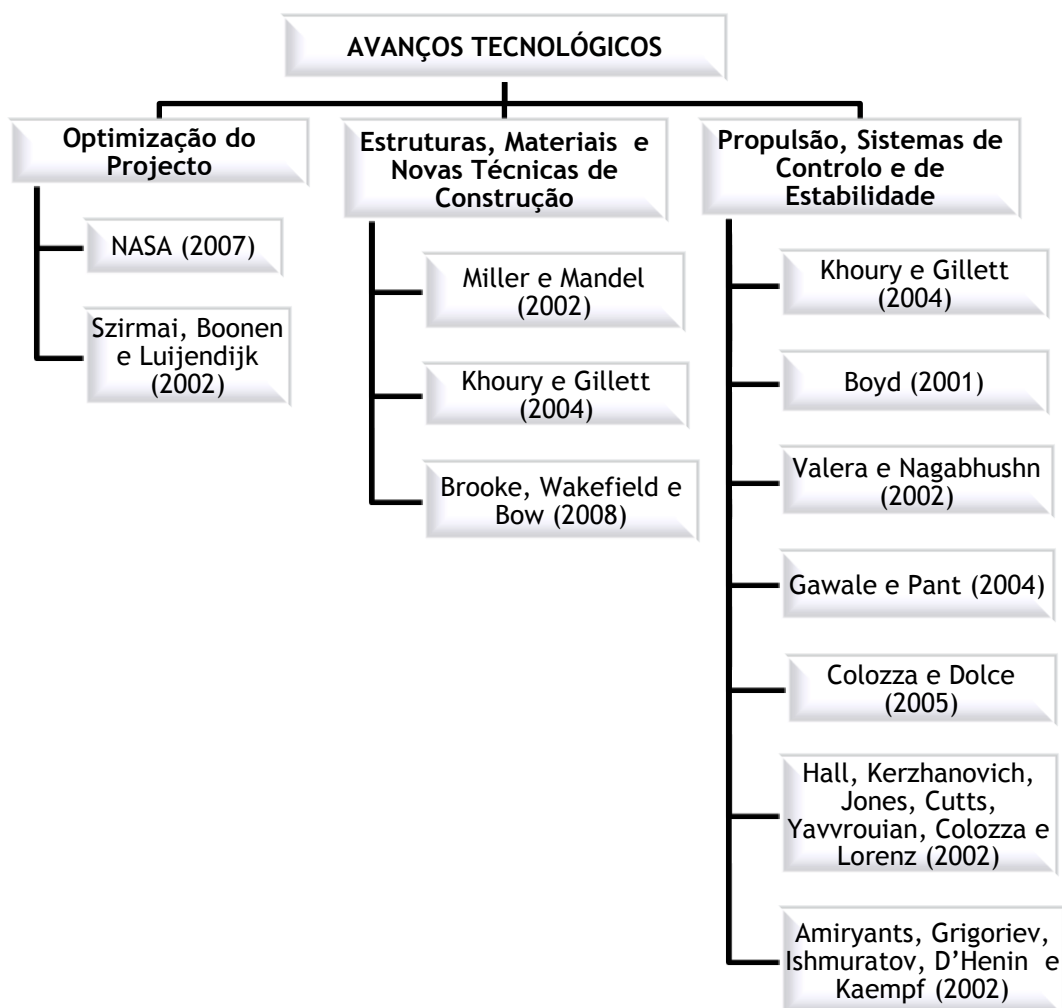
AVANÇOS TECNOLÓGICOS

Optimização do Projecto

NASA (2007)

Szirmai, Boonen e Luijendijk (2002)

Estruturas, Materiais e Novas Técnicas de Construção

Miller e Mandel (2002)

Khoury e Gillett (2004)

Brooke, Wakefield e Bow (2008)

Propulsão, Sistemas de Controlo e de Estabilidade

Khoury e Gillett (2004)

Boyd (2001)

Valera e Nagabhushn (2002)

Gawale e Pant (2004)

Colozza e Dolce (2005)

Hall, Kerzhanovich, Jones, Cutts, Yavvrouian, Colozza e Lorenz (2002)

Amiryants, Grigoriev, Ishmuratov, D'Henin e Kaempf (2002)